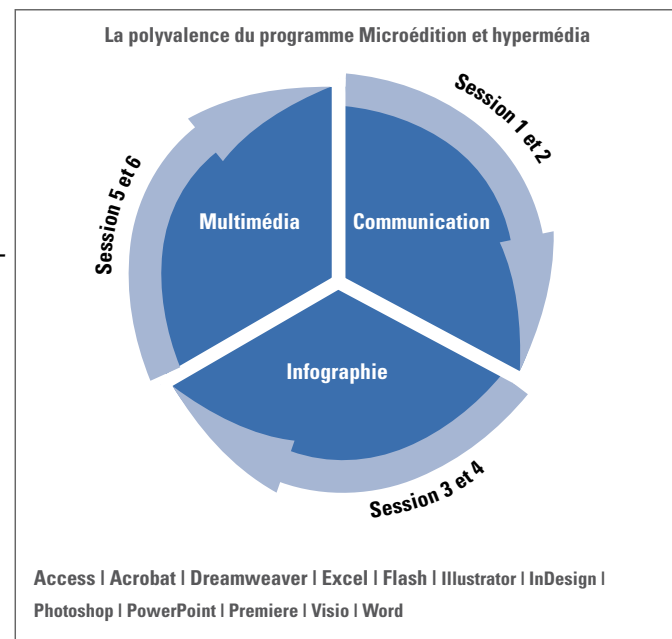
La polyvalence du programme Microédition et hypermédia

Session 1 et 2

Session 5 et 6

Multimédia

Communication

Infographie

Session 3 et 4

Access | Acrobat | Dreamweaver | Excel | Flash | Illustrator | InDesign | Photoshop | PowerPoint | Premiere | Visio | Word